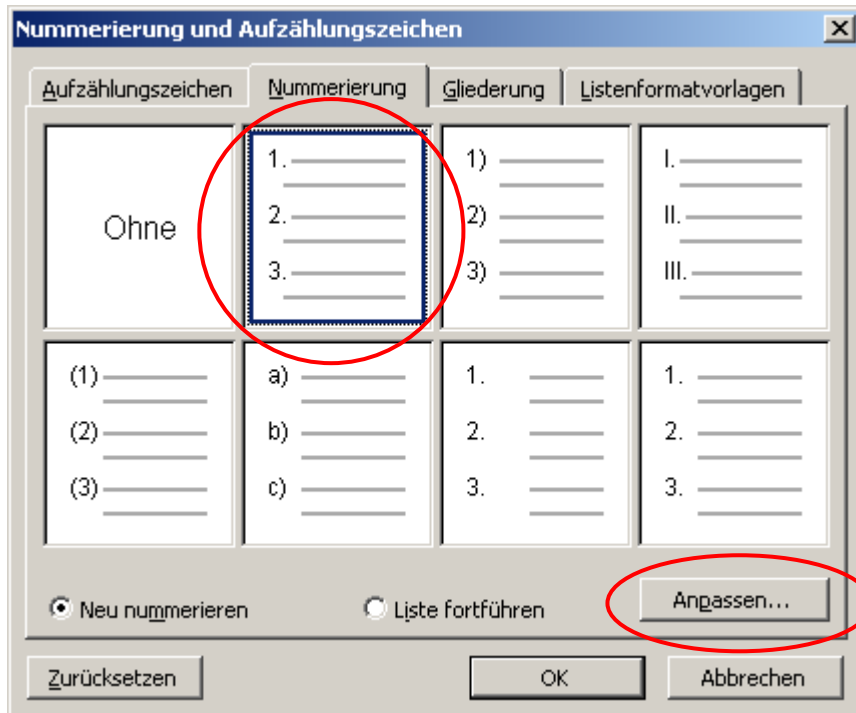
Nummerierung und Aufzählungszeichen

Aufzählungszeichen | Nummerierung | Gliederung | Listenformatvorlagen

Ohne

1.
2.
3.

1)
2)
3)

I.
II.
III.

(1)
(2)
(3)

a)
b)
c)

1.
2.
3.

1.
2.
3.

Neu nummerieren

Liste fortführen

Anpassen...

Zurücksetzen

OK

Abbrechen